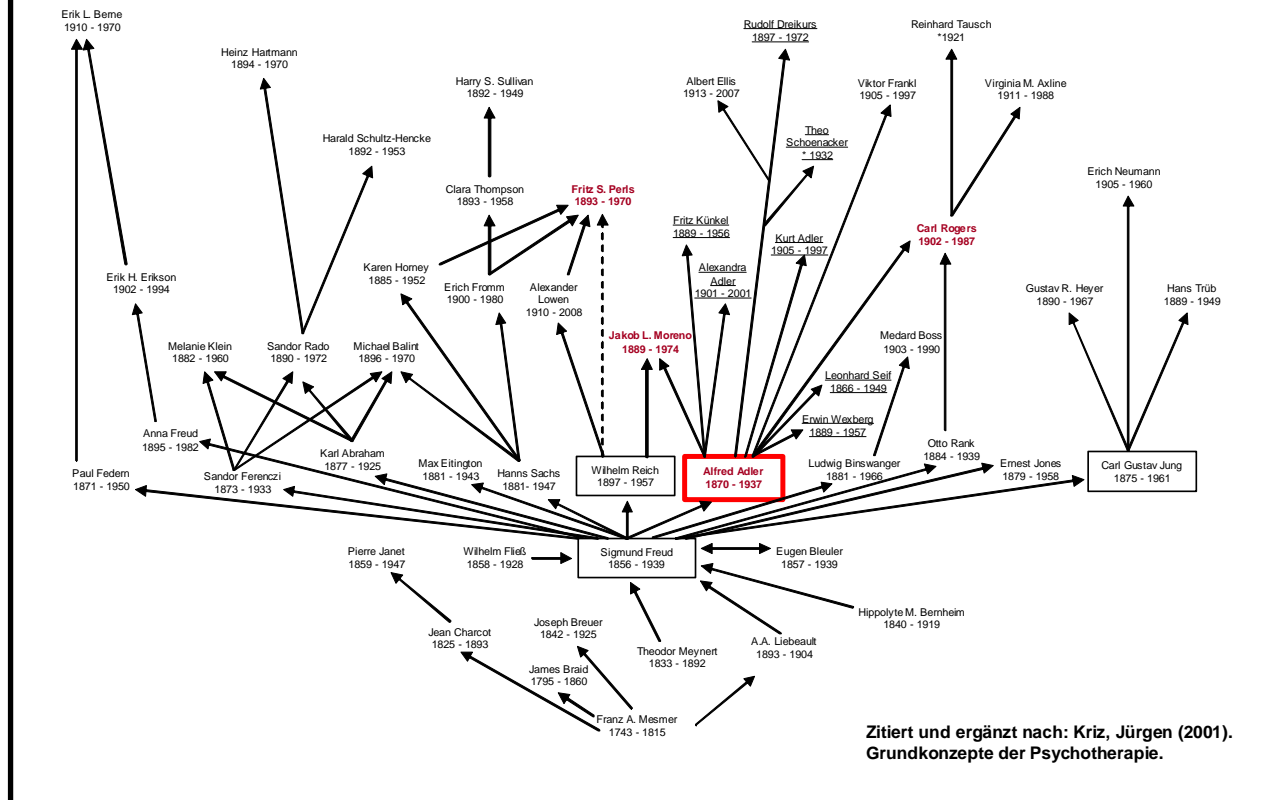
Erik L. Berne
1910 - 1970

Heinz Hartmann
1894 - 1970

Harry S. Sullivan
1892 - 1949

Albert Ellis
1913 - 2007

Rudolf Dreikurs
1897 - 1972

Reinhard Tausch
*1921

Viktor Frankl
1905 - 1997

Virginia M. Axline
1911 - 1988

Harald Schultz-Hencke
1892 - 1953

Theo Schoenacker
* 1932

Clara Thompson
1893 - 1958

Fritz S. Perls
1893 - 1970

Erich Neumann
1905 - 1960

Fritz Künkel
1889 - 1956

Kurt Adler
1905 - 1997

Carl Rogers
1902 - 1987

Erik H. Erikson
1902 - 1994

Karen Horney
1885 - 1952

Erich Fromm
1900 - 1980

Alexander Lowen
1910 - 2008

Alexandra Adler
1901 - 2001

Gustav R. Heyer
1890 - 1967

Hans Trüb
1889 - 1949

Melanie Klein
1882 - 1960

Sandor Rado
1890 - 1972

Michael Balint
1896 - 1970

Jakob L. Moreno
1889 - 1974

Medard Boss
1903 - 1990

Leonhard Seif
1866 - 1949

Anna Freud
1895 - 1982

Erwin Wexberg
1889 - 1957

Karl Abraham
1877 - 1925

Otto Rank
1884 - 1939

Max Eitington
1881 - 1943

Hanns Sachs
1881- 1947

Wilhelm Reich
1897 - 1957

Alfred Adler
1870 - 1937

Ludwig Binswanger
1881 - 1966

Ernest Jones
1879 - 1958

Carl Gustav Jung
1875 - 1961

Paul Federn
1871 - 1950

Sandor Ferenczi
1873 - 1933

Pierre Janet
1859 - 1947

Wilhelm Fließ
1858 - 1928

Sigmund Freud
1856 - 1939

Eugen Bleuler
1857 - 1939

Hippolyte M. Bernheim
1840 - 1919

Joseph Breuer
1842 - 1925

Jean Charcot
1825 - 1893

Theodor Meynert
1833 - 1892

A.A. Liebeault
1893 - 1904

James Braid
1795 - 1860

Franz A. Mesmer
1743 - 1815

Zitiert und ergänzt nach: Kriz, Jürgen (2001). Grundkonzepte der Psychotherapie.